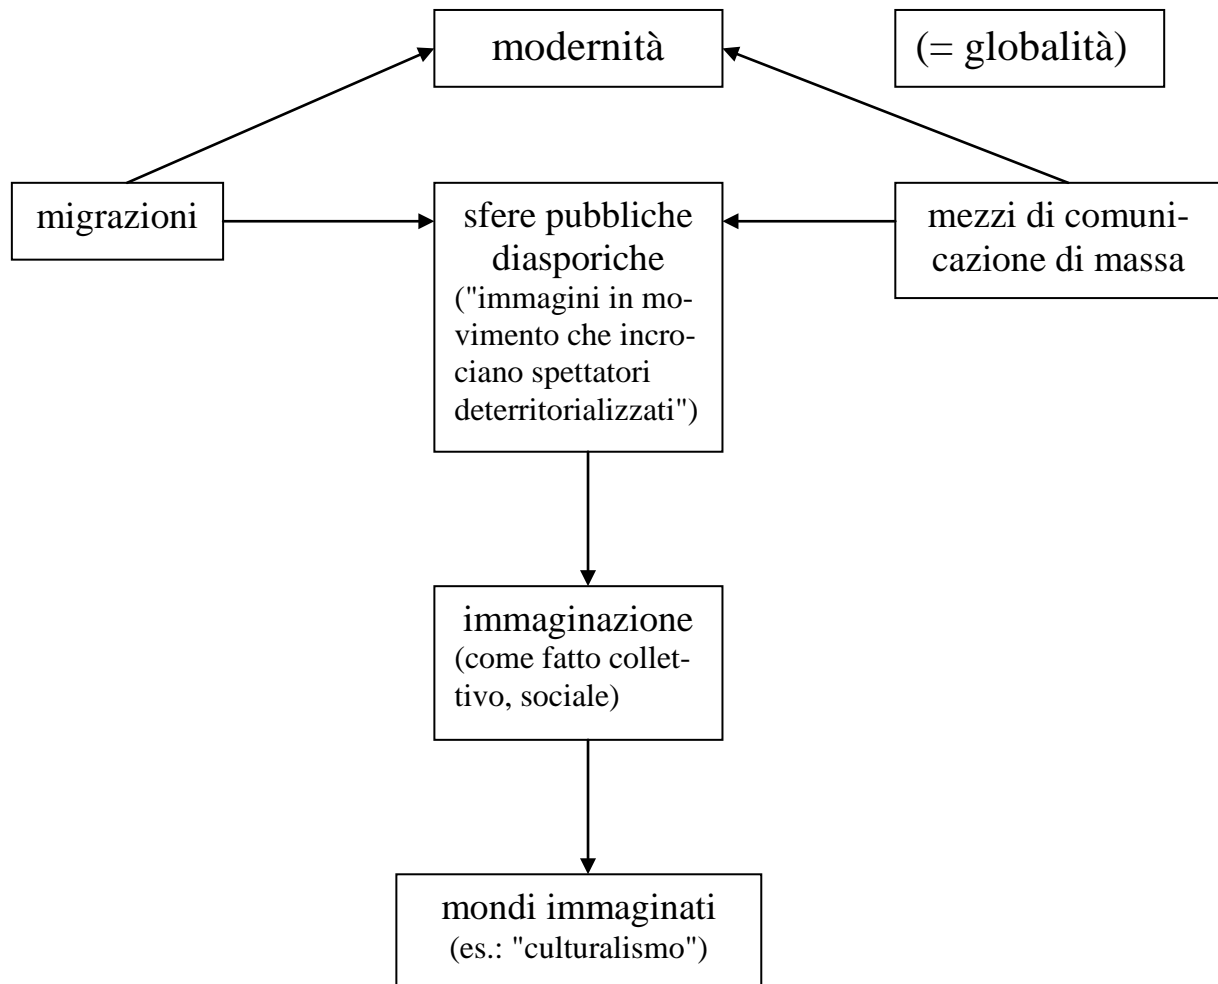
modernità

(= globalità)

migrazioni

sfere pubbliche diasporiche ("immagini in movimento che incrociano spettatori deterritorializzati")

mezzi di comunicazione di massa

immaginazione (come fatto collettivo, sociale)

mondi immaginati (es.: "culturalismo")